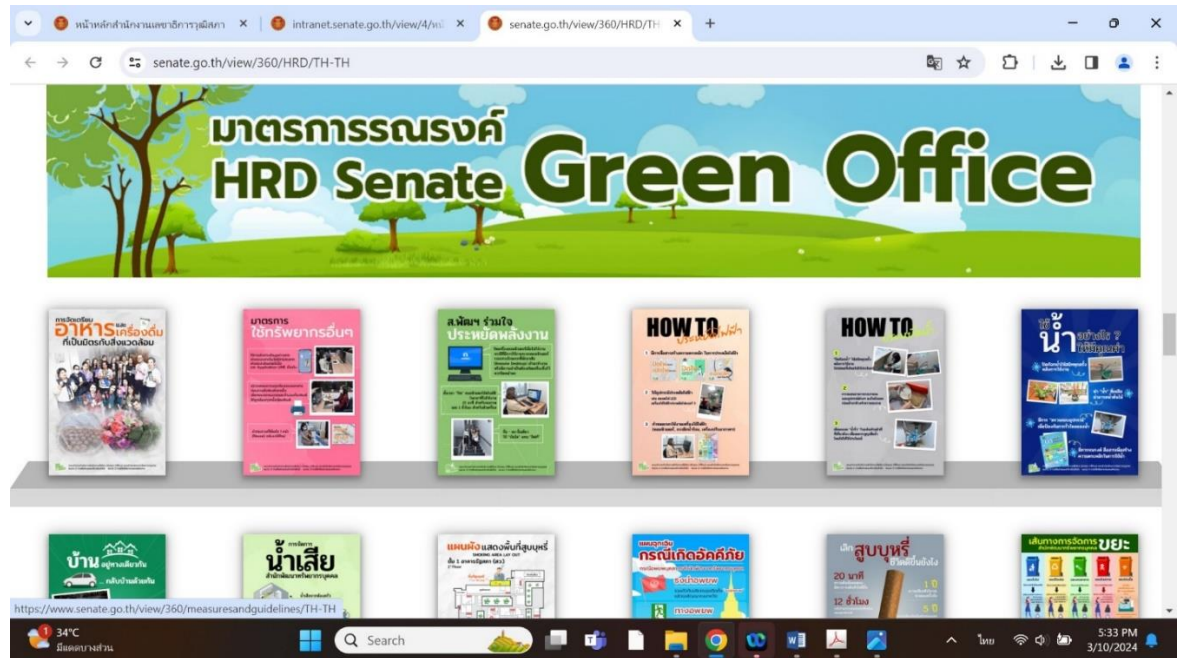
หน้าหลักสำนักงานเลขาธิการวุฒิสภา ×
intranet.senate.go.th/view/4/หน้ ×
senate.go.th/view/360/HRD/TH ×
+

senate.go.th/view/360/HRD/TH-TH

มาตรการรณรงค์
HRD Senate Green Office

การจัดเตรียม อาหาร และ เครื่องดื่ม ที่เป็นมิตรกับสิ่งแวดล้อม

มาตรการ ใช้ทรัพยากรอื่นๆ

ส.พัฒฯ ร่วมใจ ประหยัดพลังงาน

HOW TO ประหยัดน้ำ

HOW TO

น้ำ ใช้อย่างไร ? ให้มีคุณค่า

บ้าน อยู่กรองเดียวกัน

การจัดการ น้ำเสีย สำนักพัฒนาทรัพยากรบุคคล

แผนผังแสดงพื้นที่สูบบุหรี่

แผนฉุกเฉิน กรณีเกิดอัคคีภัย

เลิก สูบบุหรี่

เส้นทางการจัดการ ขยะ

https://www.senate.go.th/view/360/measuresandguidelines/TH-TH

34°C
มีแดดบางส่วน
Search
ไทย
5:33 PM
3/10/2024